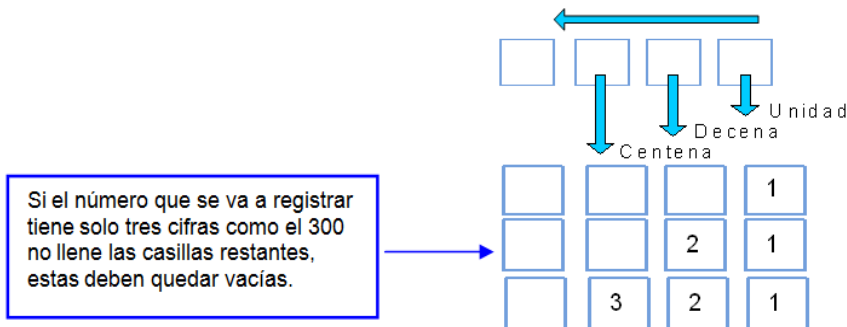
Unidad
Decena
Centena

Si el número que se va a registrar tiene solo tres cifras como el 300 no llene las casillas restantes, estas deben quedar vacías.

| | | | 1 |
|---|---|---|---|
| | | 2 | 1 |
| | 3 | 2 | 1 |